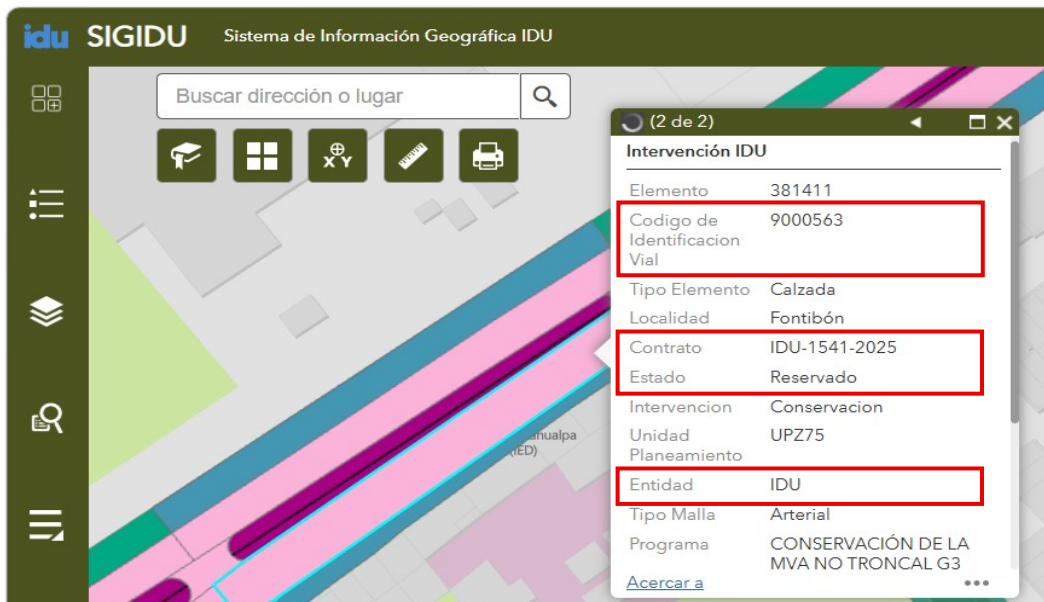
idu SIGIDU Sistema de Información Geográfica IDU

Buscar dirección o lugar

(2 de 2)

Intervención IDU

| | |
|---|---|
| Elemento | 381411 |
| Codigo de Identificacion Vial | 9000563 |
| Tipo Elemento | Calzada |
| Localidad | Fontibón |
| Contrato | IDU-1541-2025 |
| Estado | Reservado |
| Intervencion | Conservacion |
| Unidad Planeamiento | UPZ75 |
| Entidad | IDU |
| Tipo Malla | Arterial |
| Programa | CONSERVACIÓN DE LA MVA NO TRONCAL G3 |

Acercar a

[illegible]nualpa (IED)